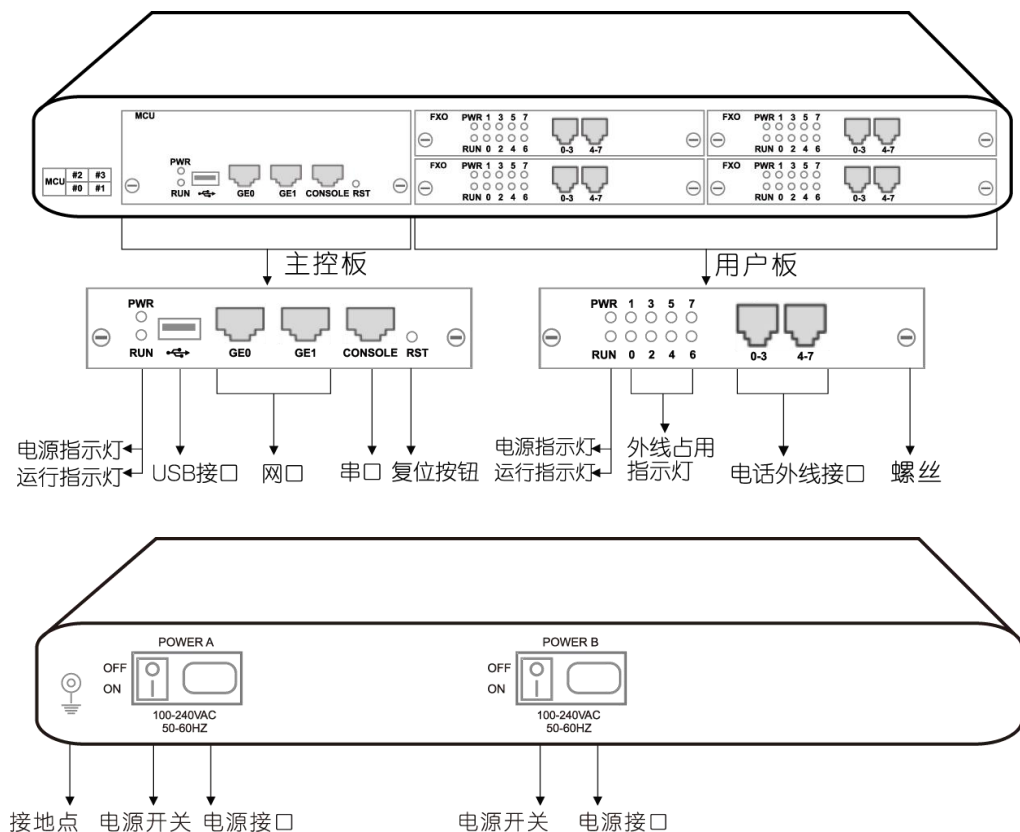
MCU #2 #3
#0 #1

MCU
PWR
RUN GE0 GE1 CONSOLE RST

FXO PWR 1 3 5 7
RUN 0 2 4 6 0-3 4-7

FXO PWR 1 3 5 7
RUN 0 2 4 6 0-3 4-7

FXO PWR 1 3 5 7
RUN 0 2 4 6 0-3 4-7

FXO PWR 1 3 5 7
RUN 0 2 4 6 0-3 4-7

主控板

用户板

PWR
RUN GE0 GE1 CONSOLE RST

PWR 1 3 5 7
RUN 0 2 4 6 0-3 4-7

电源指示灯
运行指示灯 USB接口 网口 串口 复位按钮

电源指示灯
运行指示灯 外线占用指示灯 电话外线接口 螺丝

POWER A
OFF
ON
100-240VAC
50-60HZ

POWER B
OFF
ON
100-240VAC
50-60HZ

接地点 电源开关 电源接口 电源开关 电源接口